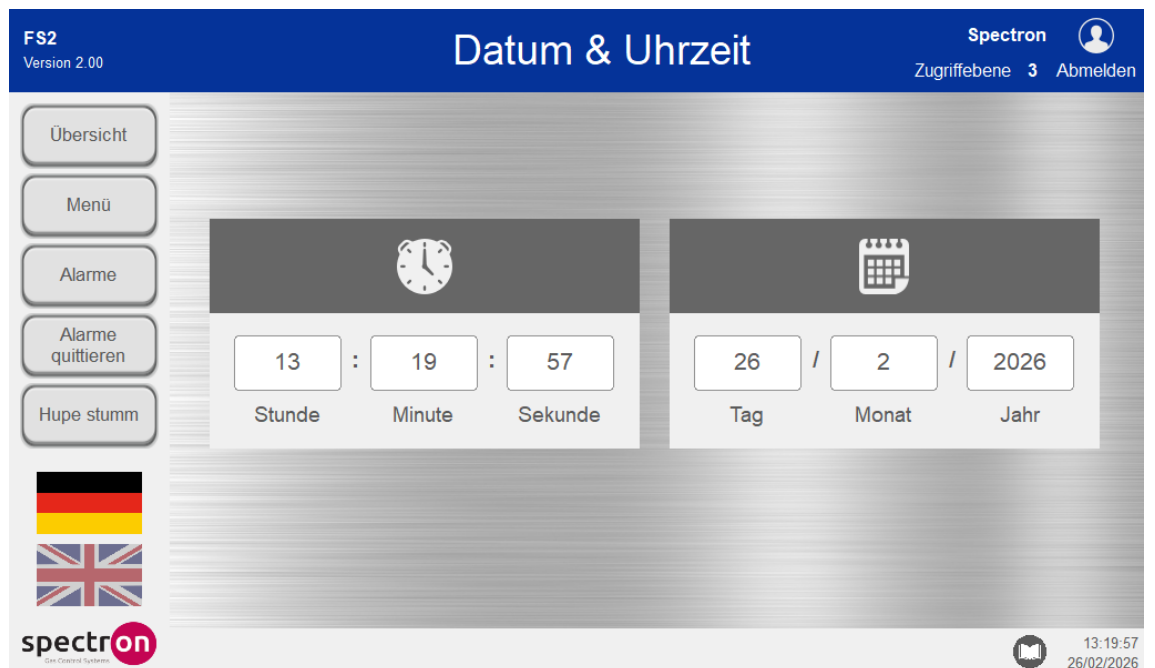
FS2
Version 2.00

Datum & Uhrzeit

Spectron
Zugriffebene 3 Abmelden

Übersicht

Menü

Alarme

Alarme quittieren

Hupe stumm

| 13 | : | 19 | : | 57 |
|---|---|---|---|---|
| Stunde | | Minute | | Sekunde |

| 26 | / | 2 | / | 2026 |
|---|---|---|---|---|
| Tag | | Monat | | Jahr |

spectron
Gas Control Systems

13:19:57
26/02/2026